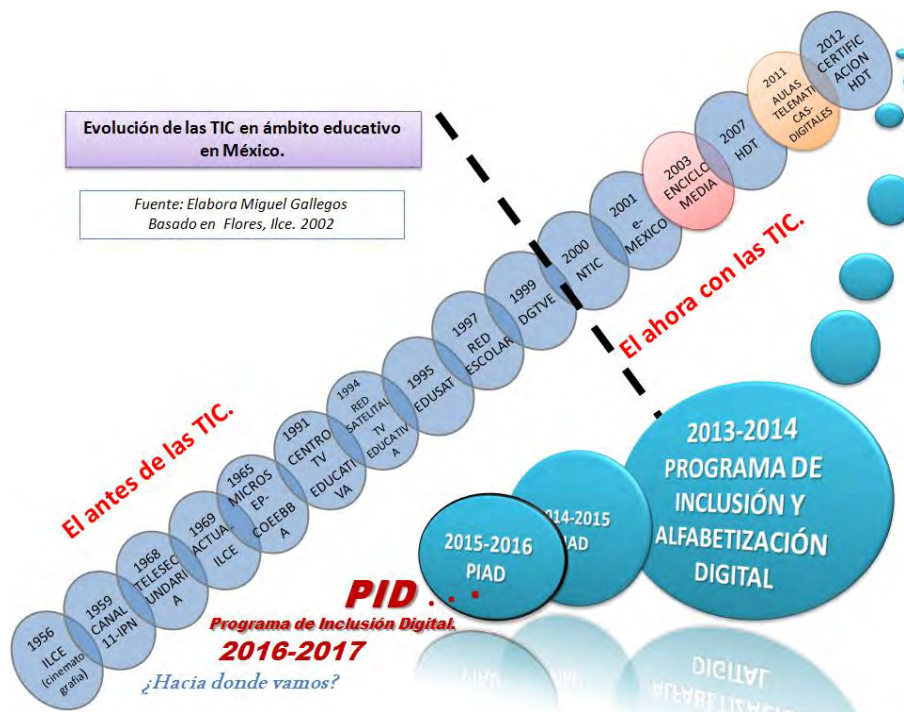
Evolución de las TIC en ámbito educativo en México.

Fuente: Elabora Miguel Gallegos
Basado en Flores, Ilce. 2002

El antes de las TIC.

El ahora con las TIC.

1956 ILCE (cinematografía)

1959 CANAL 11-IPN

1968 TELESECUNDARIA

1969 ACTUAL ILCE

1965 MICROS EP-COEEBBA

1991 CENTRO TV EDUCATIVA

1994 RED SATELITAL TV EDUCATIVA

1995 EDUSAT

1997 RED ESCOLAR

1999 DGTVE

2000 NTIC

2001 e-MEXICO

2003 ENCICLOMEDIA

2007 HDT

2011 AULAS TELEMATICAS-DIGITALES

2012 CERTIFICACION HDT

2013-2014 PROGRAMA DE INCLUSIÓN Y ALFABETIZACIÓN DIGITAL

2014-2015 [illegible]IAD

2015-2016 PIAD

PID . . .
Programa de Inclusión Digital.
2016-2017
¿Hacia donde vamos?